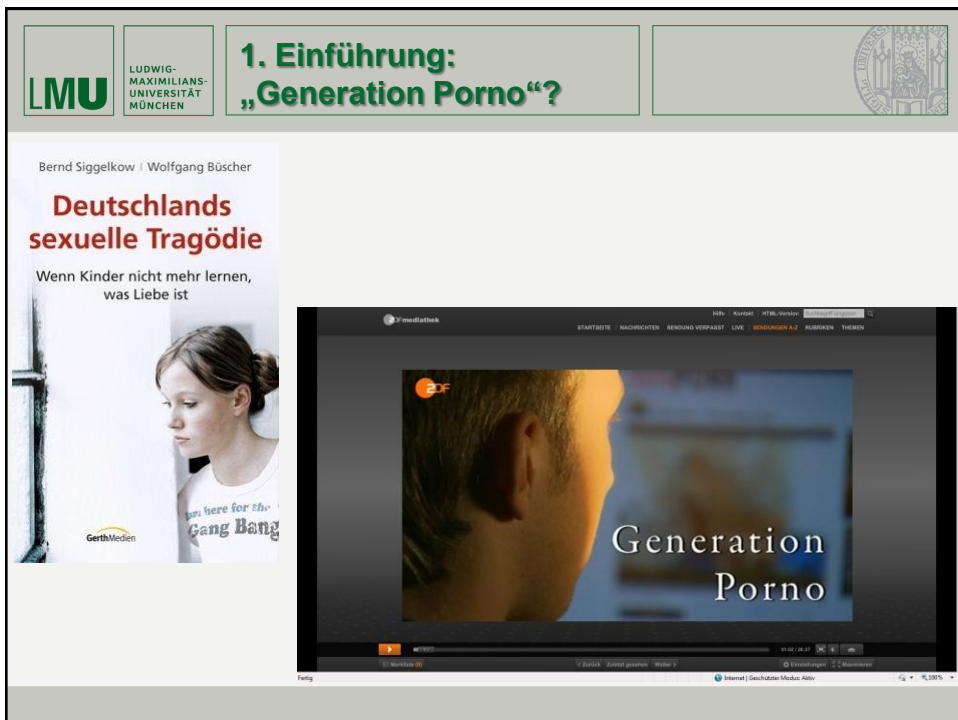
LMU LUDWIG-MAXIMILIANS-UNIVERSITÄT MÜNCHEN

1. Einführung: „Generation Porno“?

Bernd Siggelkow | Wolfgang Büscher

Deutschlands sexuelle Tragödie

Wenn Kinder nicht mehr lernen, was Liebe ist

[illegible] here for the Gang Bang

GerthMedien

ZDFmediathek

Hilfe | Kontakt | HTML-Version | Suchbegriff eingeben

STARTSEITE | NACHRICHTEN | SENDUNG VERPASST | LIVE | SENDUNGEN A-Z | RUBRIKEN | THEMEN

ZDF

Generation Porno

01:02 / 28:37

Merkliste (0)

< Zurück | Zuletzt gesehen | Weiter >

Einstellungen | Maximieren

Fertig

Internet | Geschützter Modus: Aktiv

100%